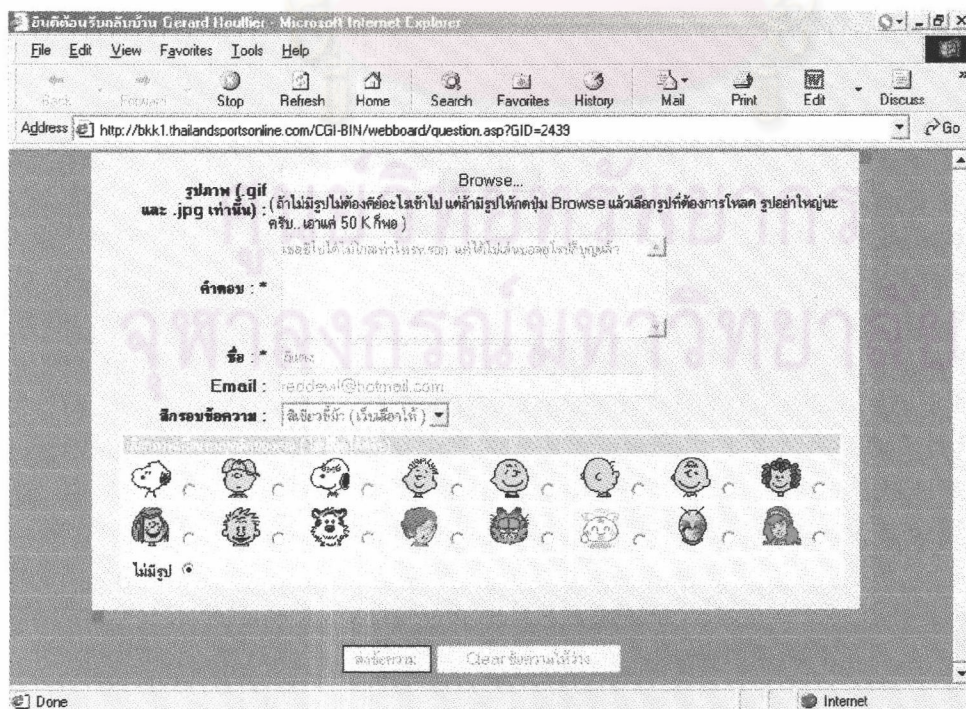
ยินดีต้อนรับกลับบ้าน Gerard Houllier - Microsoft Internet Explorer

File Edit View Favorites Tools Help

Back Forward Stop Refresh Home Search Favorites History Mail Print Edit Discuss

Address http://bkk1.thailandsportsonline.com/CGI-BIN/webboard/question.asp?GID=2439 Go

รูปภาพ (.gif และ .jpg เท่านั้น) : Browse... (ถ้าไม่มีรูปไม่ต้องคีย์อะไรเข้าไป แต่ถ้ามีรูปให้กดปุ่ม Browse แล้วเลือกรูปที่ต้องการโหลด รูปอย่าใหญ่นะครับ.. เอาแค่ 50 K ก็พอ)

คำตอบ : * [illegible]

ชื่อ : * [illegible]

Email : reddevil@hotmail.com

สีกรอบข้อความ : สีเขียวขี้ม้า (เว็บเลือกให้)

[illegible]

ไม่มีรูป

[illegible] Clear ข้อความให้ว่าง

Done Internet